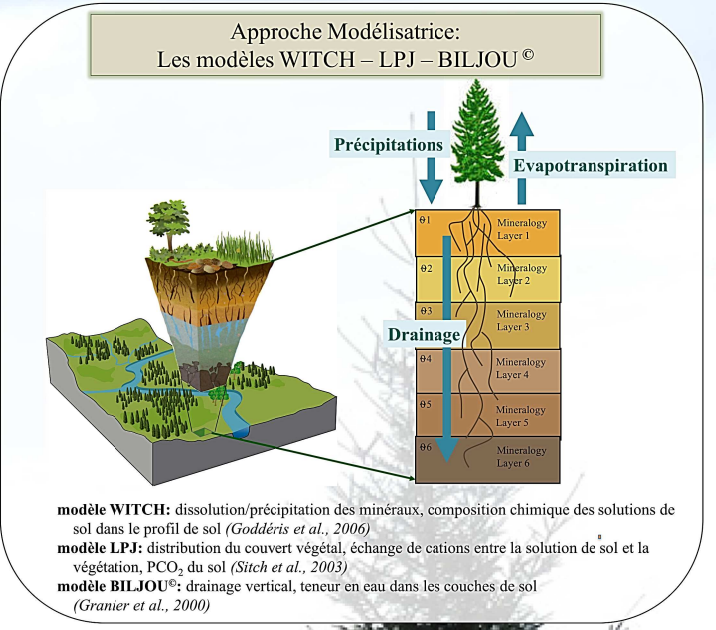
Approche Modélisatrice:
Les modèles WITCH – LPJ – BILJOU ©

Précipitations

Evapotranspiration

Drainage

θ1 Mineralogy Layer 1
θ2 Mineralogy Layer 2
θ3 Mineralogy Layer 3
θ4 Mineralogy Layer 4
θ5 Mineralogy Layer 5
θ6 Mineralogy Layer 6

modèle WITCH: dissolution/précipitation des minéraux, composition chimique des solutions de sol dans le profil de sol (Goddéris et al., 2006)
modèle LPJ: distribution du couvert végétal, échange de cations entre la solution de sol et la végétation, PCO$_2$ du sol (Sitch et al., 2003)
modèle BILJOU©: drainage vertical, teneur en eau dans les couches de sol (Granier et al., 2000)